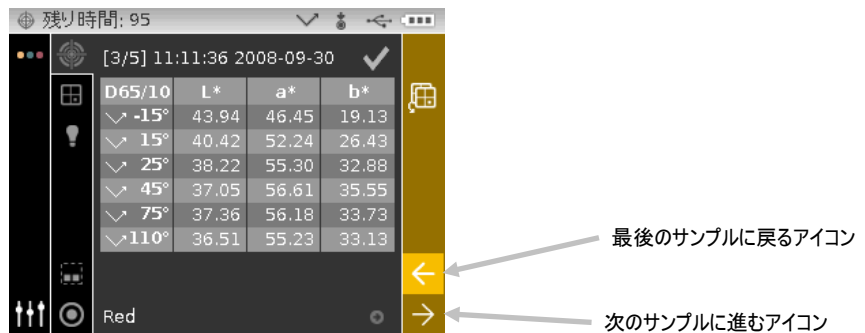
残り時間: 95

[3/5] 11:11:36 2008-09-30

| D65/10 | L* | a* | b* |
|---|---|---|---|
| -15° | 43.94 | 46.45 | 19.13 |
| 15° | 40.42 | 52.24 | 26.43 |
| 25° | 38.22 | 55.30 | 32.88 |
| 45° | 37.05 | 56.61 | 35.55 |
| 75° | 37.36 | 56.18 | 33.73 |
| 110° | 36.51 | 55.23 | 33.13 |

Red

最後のサンプルに戻るアイコン

次のサンプルに進むアイコン